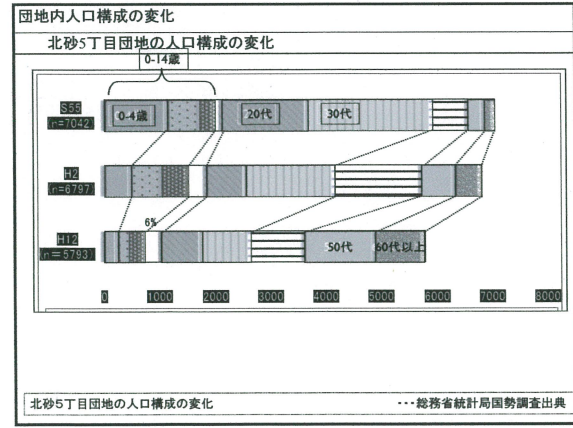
団地内人口構成の変化

北砂5丁目団地の人口構成の変化

0-14歳

S55
n=7042

0-4歳

20代

30代

H2
n=6797

6%

H12
n=5793

50代

60代以上

0
1000
2000
3000
4000
5000
6000
7000
8000

北砂5丁目団地の人口構成の変化

・・・総務省統計局国勢調査出典